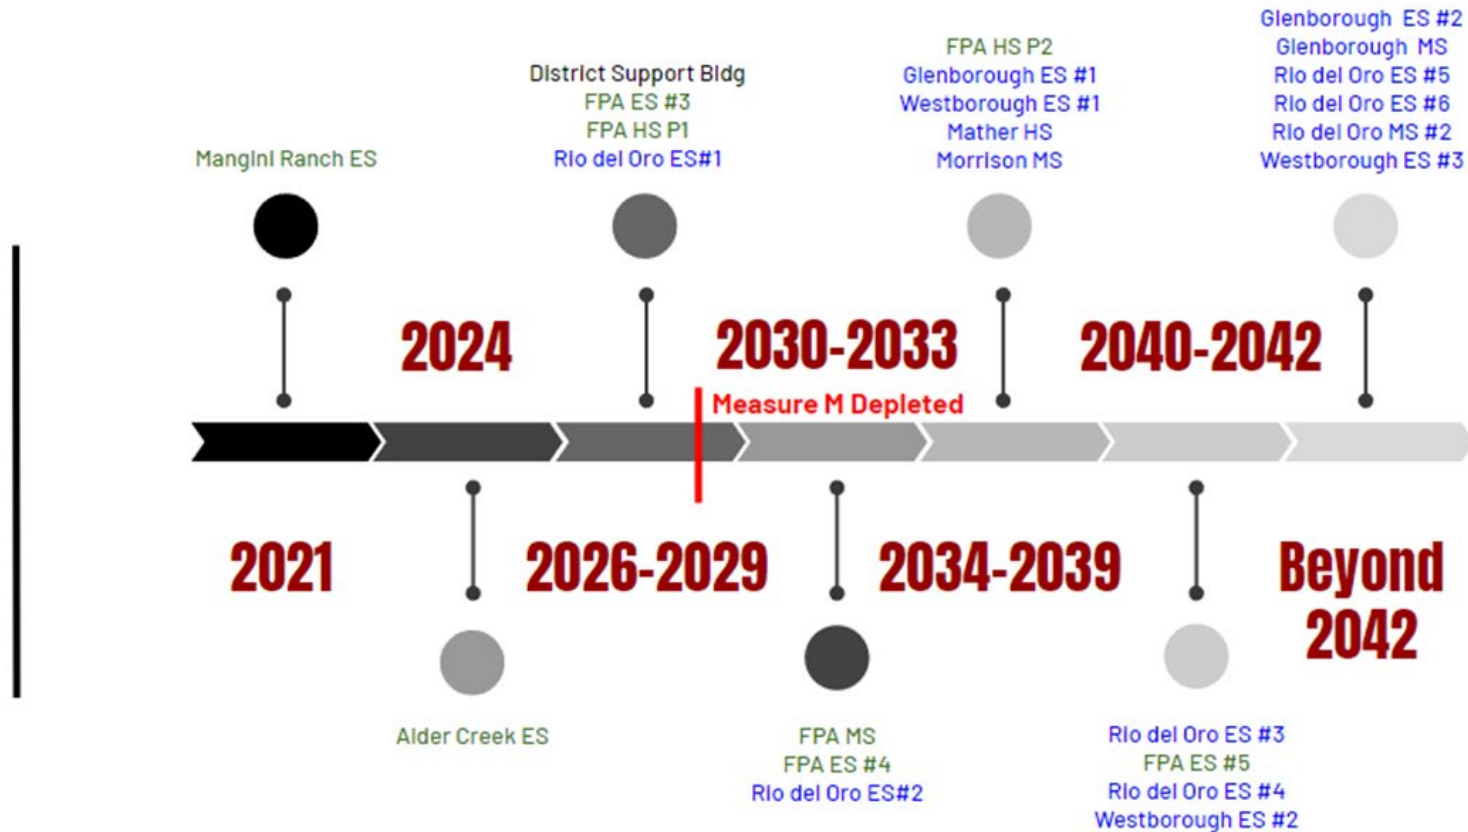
Mangini Ranch ES

District Support Bldg
FPA ES #3
FPA HS P1
Rio del Oro ES#1

FPA HS P2
Glenborough ES #1
Westborough ES #1
Mather HS
Morrison MS

Glenborough ES #2
Glenborough MS
Rio del Oro ES #5
Rio del Oro ES #6
Rio del Oro MS #2
Westborough ES #3

2024

2030-2033

2040-2042

Measure M Depleted

2021

2026-2029

2034-2039

Beyond 2042

Alder Creek ES

FPA MS
FPA ES #4
Rio del Oro ES#2

Rio del Oro ES #3
FPA ES #5
Rio del Oro ES #4
Westborough ES #2